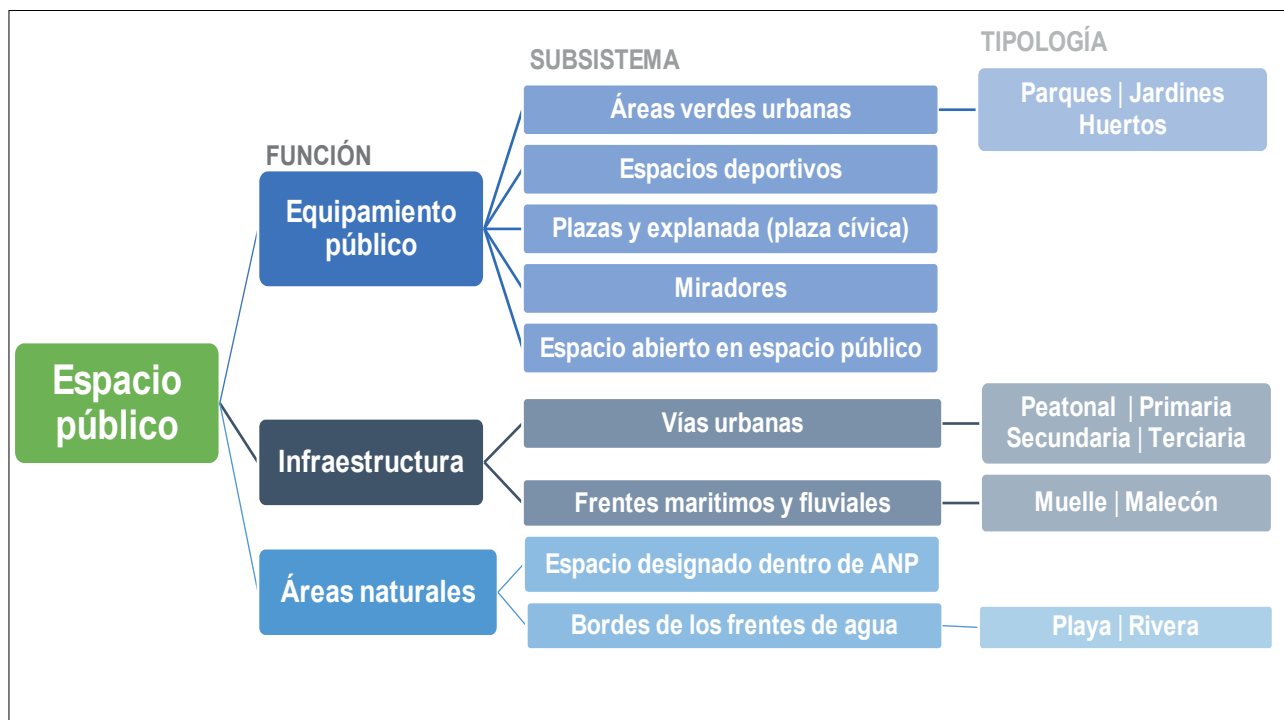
TIPOLOGÍA

SUBSISTEMA

FUNCIÓN

Espacio público

Equipamiento público

Áreas verdes urbanas

Parques | Jardines Huertos

Espacios deportivos

Plazas y explanada (plaza cívica)

Miradores

Espacio abierto en espacio público

Infraestructura

Vías urbanas

Peatonal | Primaria Secundaria | Terciaria

Frentes maritimos y fluviales

Muelle | Malecón

Áreas naturales

Espacio designado dentro de ANP

Bordes de los frentes de agua

Playa | Rivera